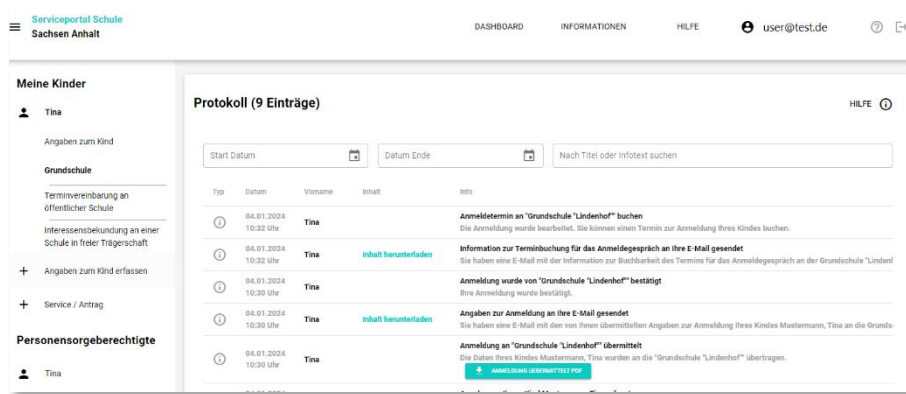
Serviceportal Schule
Sachsen Anhalt

DASHBOARD INFORMATIONEN HILFE user@test.de

Meine Kinder

Tina

Angaben zum Kind

Grundschule

Terminvereinbarung an öffentlicher Schule

Interessensbekundung an einer Schule in freier Trägerschaft

+ Angaben zum Kind erfassen

+ Service / Antrag

Personensorgeberechtigte

Tina

Protokoll (9 Einträge)

HILFE

Start Datum

Datum Ende

Nach Titel oder Infotext suchen

| Typ | Datum | Vorname | Inhalt | Info |
|---|---|---|---|---|
| | 04.01.2024 10:32 Uhr | Tina | | Anmeldetermin an "Grundschule "Lindenhof" buchen Die Anmeldung wurde bearbeitet. Sie können einen Termin zur Anmeldung Ihres Kindes buchen. |
| | 04.01.2024 10:32 Uhr | Tina | Inhalt herunterladen | Information zur Terminbuchung für das Anmeldegespräch an Ihre E-Mail gesendet Sie haben eine E-Mail mit der Information zur Buchbarkeit des Termins für das Anmeldegespräch an der Grundschule "Lindenl |
| | 04.01.2024 10:30 Uhr | Tina | | Anmeldung wurde von "Grundschule "Lindenhof" bestätigt Ihre Anmeldung wurde bestätigt. |
| | 04.01.2024 10:30 Uhr | Tina | Inhalt herunterladen | Angaben zur Anmeldung an Ihre E-Mail gesendet Sie haben eine E-Mail mit den von Ihnen übermittelten Angaben zur Anmeldung Ihres Kindes Mustermann, Tina an die Grunds |
| | 04.01.2024 10:30 Uhr | Tina | | Anmeldung an "Grundschule "Lindenhof" übermittelt Die Daten Ihres Kindes Mustermann, Tina wurden an die "Grundschule "Lindenhof" übertragen. ANMELDUNG UEBERMITTELT PDF |